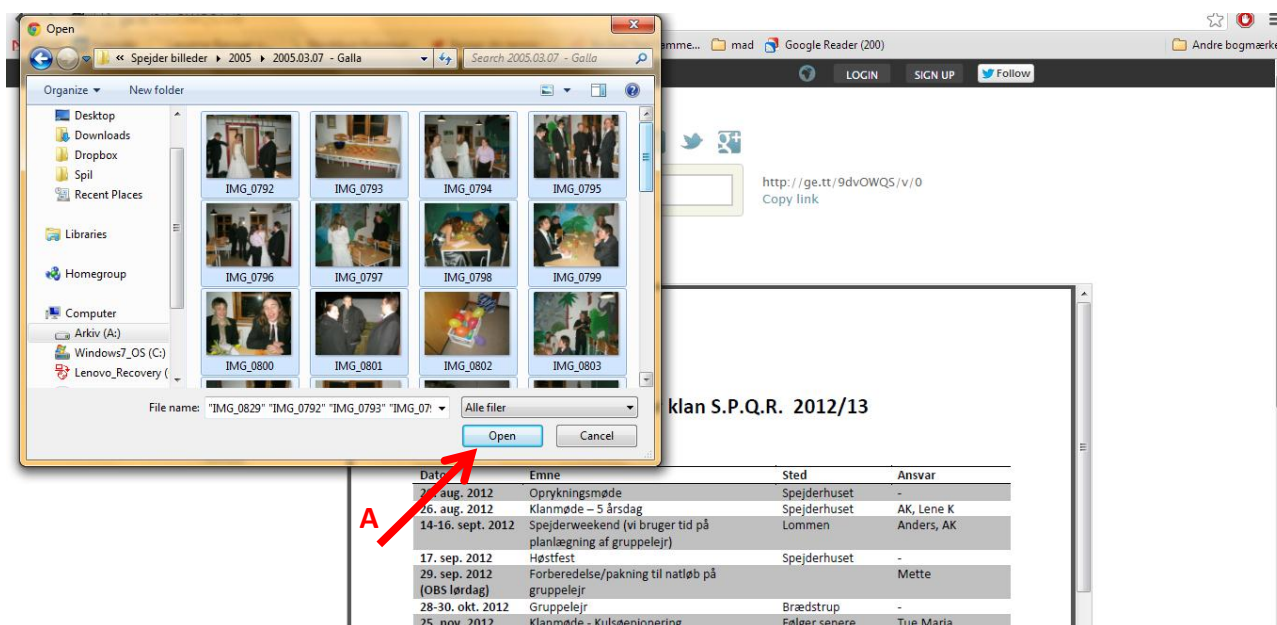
Open

« Spejder billeder ▸ 2005 ▸ 2005.03.07 - Galla

Search 2005.03.07 - Galla

Organize ▾ New folder

Desktop
Downloads
Dropbox
Spil
Recent Places

Libraries

Homegroup

Computer
Arkiv (A:)
Windows7_OS (C:)
Lenovo_Recovery (

IMG_0792 IMG_0793 IMG_0794 IMG_0795
IMG_0796 IMG_0797 IMG_0798 IMG_0799
IMG_0800 IMG_0801 IMG_0802 IMG_0803

File name: "IMG_0829" "IMG_0792" "IMG_0793" "IMG_07

Alle filer

Open Cancel

emme... mad Google Reader (200) Andre bogmærke

LOGIN SIGN UP Follow

http://ge.tt/9dvOWQS/v/0
Copy link

klan S.P.Q.R. 2012/13

| Dato | Emne | Sted | Ansvar |
|---|---|---|---|
| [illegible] aug. 2012 | Oprykningsmøde | Spejderhuset | - |
| 26. aug. 2012 | Klanmøde – 5 årsdag | Spejderhuset | AK, Lene K |
| 14-16. sept. 2012 | Spejderweekend (vi bruger tid på planlægning af gruppelejr) | Lommen | Anders, AK |
| 17. sep. 2012 | Høstfest | Spejderhuset | - |
| 29. sep. 2012 (OBS lørdag) | Forberedelse/pakning til natløb på gruppelejr | | Mette |
| 28-30. okt. 2012 | Gruppelejr | Brædstrup | - |
| 25. nov. 2012 | Klanmøde - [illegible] | Følger senere | Tue Maria |

A